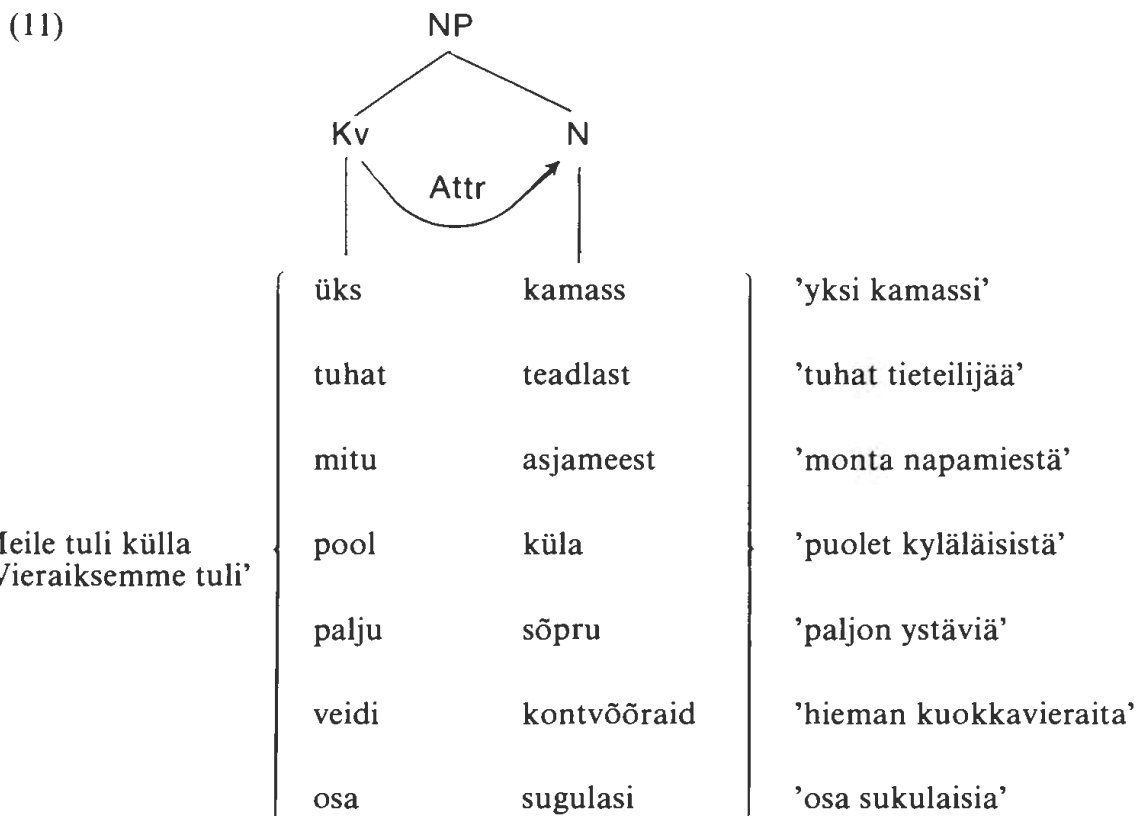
(11)

NP

Kv N

Attr

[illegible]eile tuli külla
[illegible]Vieraiksemme tuli'

| | | |
|---|---|---|
| üks | kamass | 'yksi kamassi' |
| tuhat | teadlast | 'tuhat tieteilijää' |
| mitu | asjameest | 'monta napamiestä' |
| pool | küla | 'puolet kyläläisistä' |
| palju | sõpru | 'paljon ystäviä' |
| veidi | kontvõõraid | 'hieman kuokkavieraita' |
| osa | sugulasi | 'osa sukulaisia' |